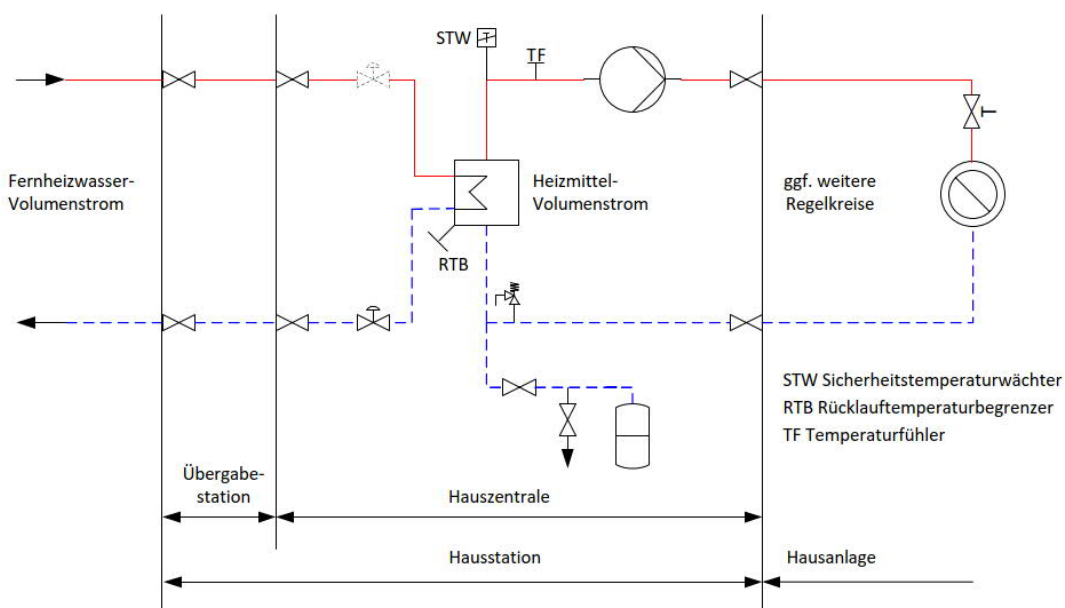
STW
TF
Fernheizwasser-Volumenstrom
Heizmittel-Volumenstrom
ggf. weitere Regelkreise
RTB
STW Sicherheitstemperaturwächter
RTB Rücklauftemperaturbegrenzer
TF Temperaturfühler
Übergabe-station
Hauszentrale
Hausstation
Hausanlage